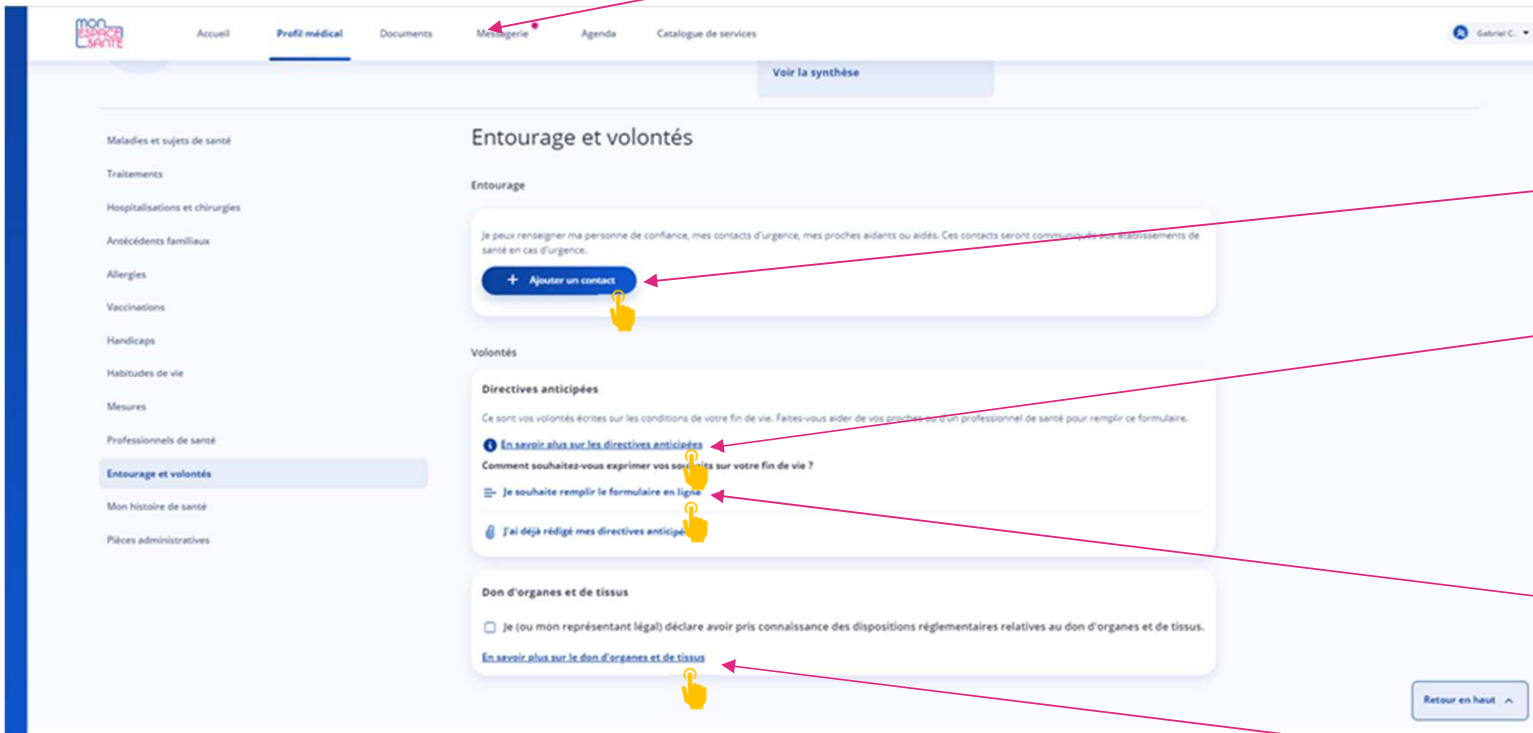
MON ESPACE SANTÉ

Accueil Profil médical Documents Messagerie Agenda Catalogue de services

Gabriel C.

Voir la synthèse

Maladies et sujets de santé
Traitements
Hospitalisations et chirurgies
Antécédents familiaux
Allergies
Vaccinations
Handicaps
Habitudes de vie
Mesures
Professionnels de santé
Entourage et volontés
Mon histoire de santé
Pièces administratives

Entourage et volontés

Entourage

Je peux renseigner ma personne de confiance, mes contacts d'urgence, mes proches aidants ou aidés. Ces contacts seront communiqu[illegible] établissements de santé en cas d'urgence.

+ Ajouter un contact

Volontés

Directives anticipées

Ce sont vos volontés écrites sur les conditions de votre fin de vie. Faites-vous aider de vos proches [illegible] d'un professionnel de santé pour remplir ce formulaire.

En savoir plus sur les directives anticipées

Comment souhaitez-vous exprimer vos sou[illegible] sur votre fin de vie ?

Je souhaite remplir le formulaire en ligne

J'ai déjà rédigé mes directives anticip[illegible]

Don d'organes et de tissus

Je (ou mon représentant légal) déclare avoir pris connaissance des dispositions réglementaires relatives au don d'organes et de tissus.

En savoir plus sur le don d'organes et de tissus

Retour en haut